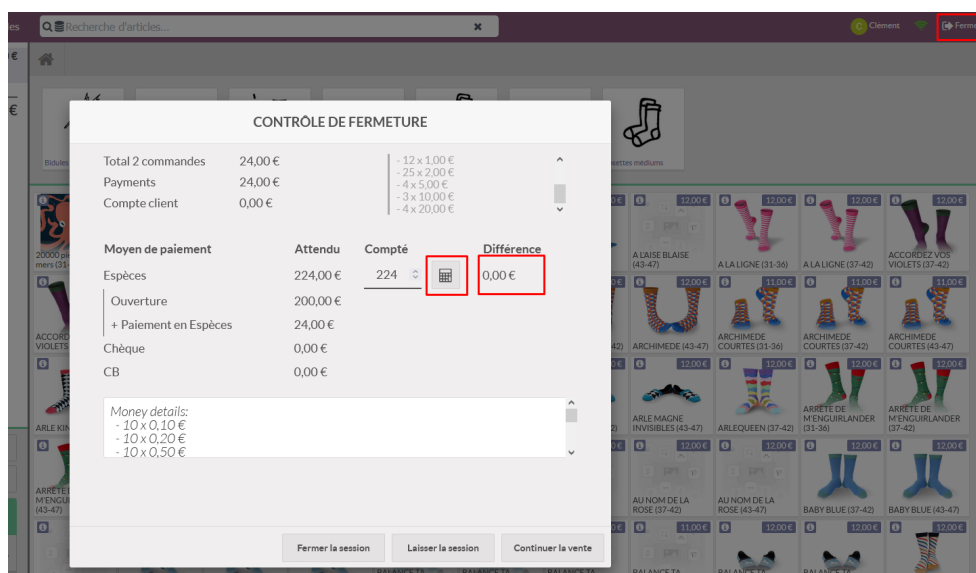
es
Recherche d'articles...
Clement
Ferm

CONTRÔLE DE FERMETURE

Total 2 commandes 24,00 €
Payments 24,00 €
Compte client 0,00 €

- 12 x 1,00 €
- 25 x 2,00 €
- 4 x 5,00 €
- 3 x 10,00 €
- 4 x 20,00 €

| Moyen de paiement | Attendu | Compté | Différence |
|---|---|---|---|
| Espèces | 224,00 € | 224 | 0,00 € |
| Ouverture | 200,00 € | | |
| + Paiement en Espèces | 24,00 € | | |
| Chèque | 0,00 € | | |
| CB | 0,00 € | | |

Money details:
- 10 x 0,10 €
- 10 x 0,20 €
- 10 x 0,50 €

Fermer la session
Laisser la session
Continuer la vente

Bidules
settes médiums
20000 pi mers (31-
A LAISE BLAISE (43-47)
A LA LIGNE (31-36)
A LA LIGNE (37-42)
ACCORDEZ VOS VIOLETS (37-42)
ACCORD VIOLETS
ARCHIMEDE (43-47)
ARCHIMEDE COURTES (31-36)
ARCHIMEDE COURTES (37-42)
ARCHIMEDE COURTES (43-47)
ARLE KIN
ARLE MAGNE INVISIBLES (43-47)
ARLEQUEEN (37-42)
ARRÊTE DE M'ENGUIRLANDER (31-36)
ARRÊTE DE M'ENGUIRLANDER (37-42)
ARRÊTE M'ENGUI (43-47)
AU NOM DE LA ROSE (37-42)
AU NOM DE LA ROSE (43-47)
BABY BLUE (37-42)
BABY BLUE (43-47)
12,00 €
11,00 €
BALANCE TA